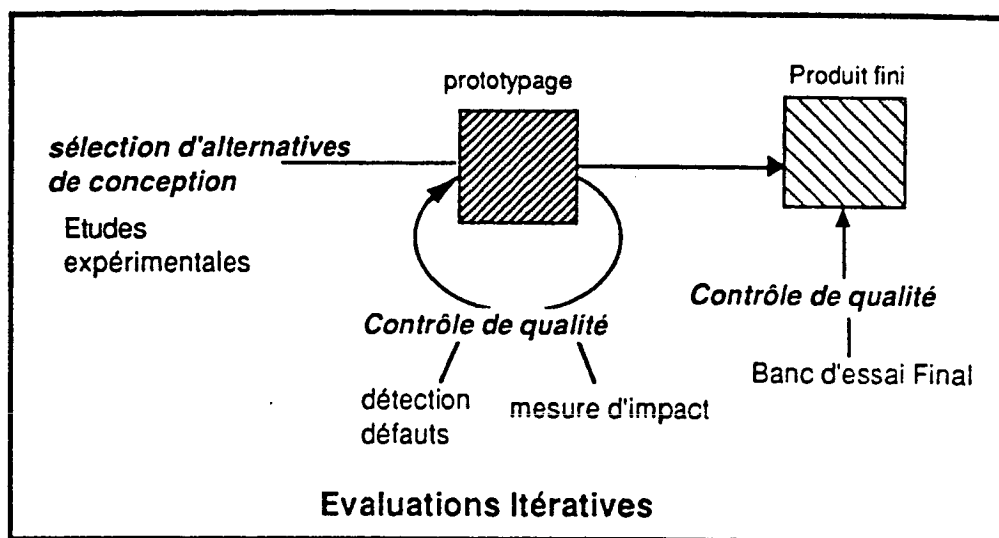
prototypage

Produit fini

sélection d'alternatives de conception

Etudes expérimentales

Contrôle de qualité

détection défauts

mesure d'impact

Contrôle de qualité

Banc d'essai Final

Evaluations Itératives